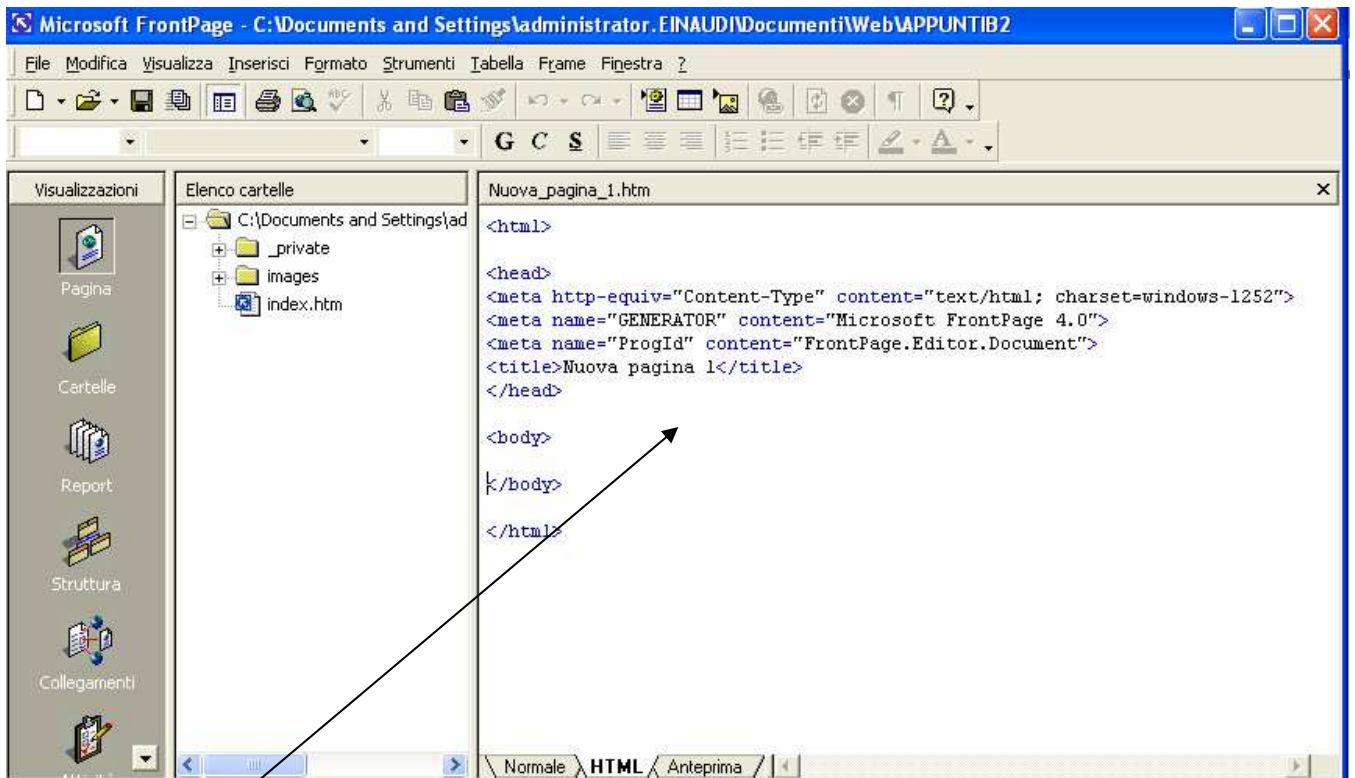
Microsoft FrontPage - C:\Documents and Settings\administrator.EINAUDI\Documenti\Web\APPUNTIB2

File Modifica Visualizza Inserisci Formato Strumenti Tabella Frame Finestra ?

G C S

Visualizzazioni

Pagina

Cartelle

Report

Struttura

Collegamenti

Elenco cartelle

C:\Documents and Settings\ad

_private

images

index.htm

Nuova_pagina_1.htm

<html>

<head>
<meta http-equiv="Content-Type" content="text/html; charset=windows-1252">
<meta name="GENERATOR" content="Microsoft FrontPage 4.0">
<meta name="ProgId" content="FrontPage.Editor.Document">
<title>Nuova pagina 1</title>
</head>

<body>

</body>

</html>

Normale HTML Anteprima